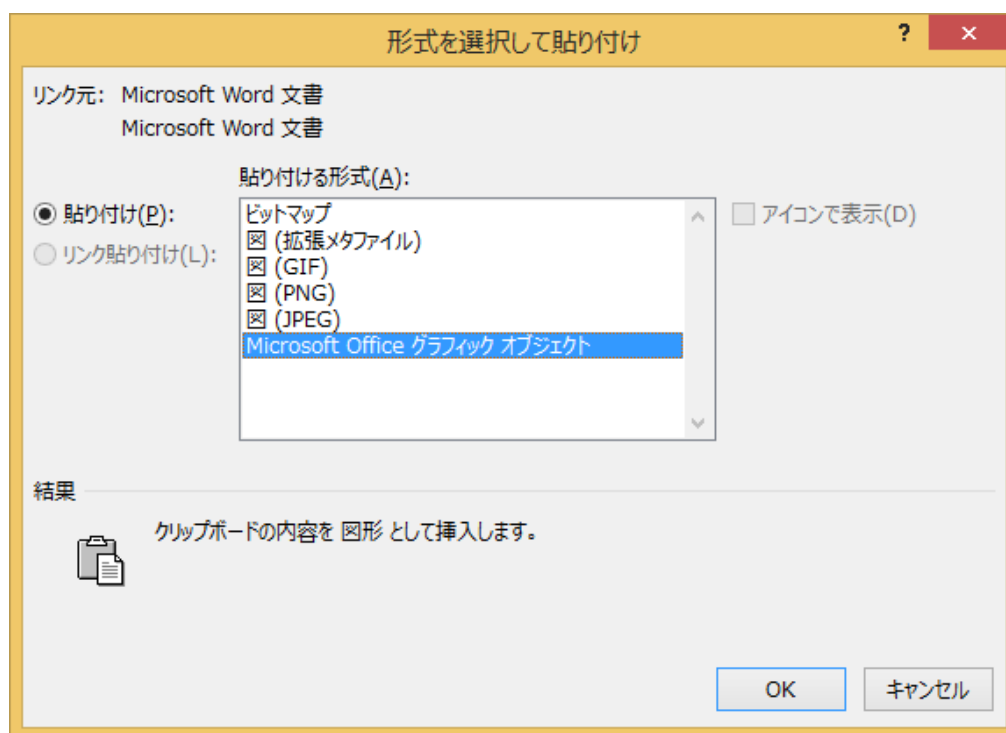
形式を選択して貼り付け

?

×

リンク元: Microsoft Word 文書
Microsoft Word 文書

貼り付ける形式(A):

貼り付け(P):

リンク貼り付け(L):

ビットマップ
図 (拡張メタファイル)
図 (GIF)
図 (PNG)
図 (JPEG)
Microsoft Office グラフィック オブジェクト

アイコンで表示(D)

結果

クリップボードの内容を 図形 として挿入します。

OK

キャンセル